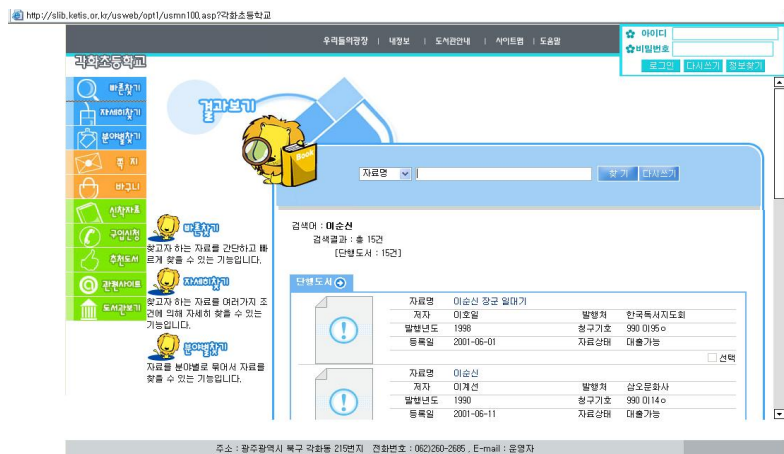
http://slib.ketis.or.kr/usweb/opt1/usmn100.asp?각화초등학교

우리들의광장 | 내정보 | 도서관안내 | 사이트맵 | 도움말

아이디
비밀번호
로그인 다시쓰기 정보찾기

각화초등학교

빠른찾기
자세히찾기
분야별찾기
통지
바구니
신착자료
구입신청
추천도서
관련사이트
도서관보기

결과보기

Book

자료명 찾기 다시쓰기

빠른찾기
찾고자 하는 자료를 간단하고 빠르게 찾을 수 있는 기능입니다.

자세히찾기
찾고자 하는 자료를 여러가지 조건에 의해 자세히 찾을 수 있는 기능입니다.

분야별찾기
자료를 분야별로 묶어서 자료를 찾을 수 있는 기능입니다.

검색어 : 이순신
검색결과 : 총 15건
[단행도서 : 15건]

단행도서

| 자료명 | 이순신 장군 일대기 | | |
|---|---|---|---|
| 저자 | 이호일 | 발행처 | 한국독서지도회 |
| 발행년도 | 1998 | 청구기호 | 990 이95ㅇ |
| 등록일 | 2001-06-01 | 자료상태 | 대출가능 |

선택

| 자료명 | 이순신 | | |
|---|---|---|---|
| 저자 | 이계선 | 발행처 | 삼오문화사 |
| 발행년도 | 1990 | 청구기호 | 990 이14ㅇ |
| 등록일 | 2001-06-11 | 자료상태 | 대출가능 |

주소 : 광주광역시 북구 각화동 215번지 전화번호 : 062)260-2685 , E-mail : 운영자